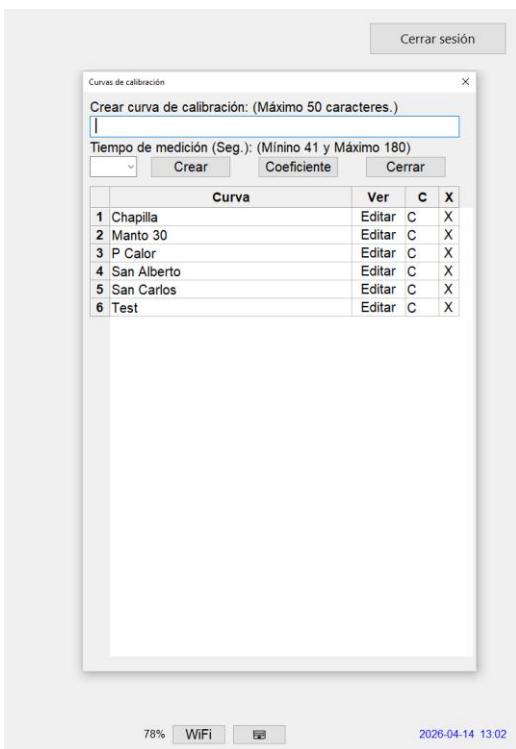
Cerrar sesión

Curvas de calibración

×

Crear curva de calibración: (Máximo 50 caracteres.)

Tiempo de medición (Seg.): (Mínino 41 y Máximo 180)

Crear Coeficiente Cerrar

| | Curva | Ver | C | X |
|---|---|---|---|---|
| 1 | Chapilla | Editar | C | X |
| 2 | Manto 30 | Editar | C | X |
| 3 | P Calor | Editar | C | X |
| 4 | San Alberto | Editar | C | X |
| 5 | San Carlos | Editar | C | X |
| 6 | Test | Editar | C | X |

78% WiFi

2026-04-14 13:02